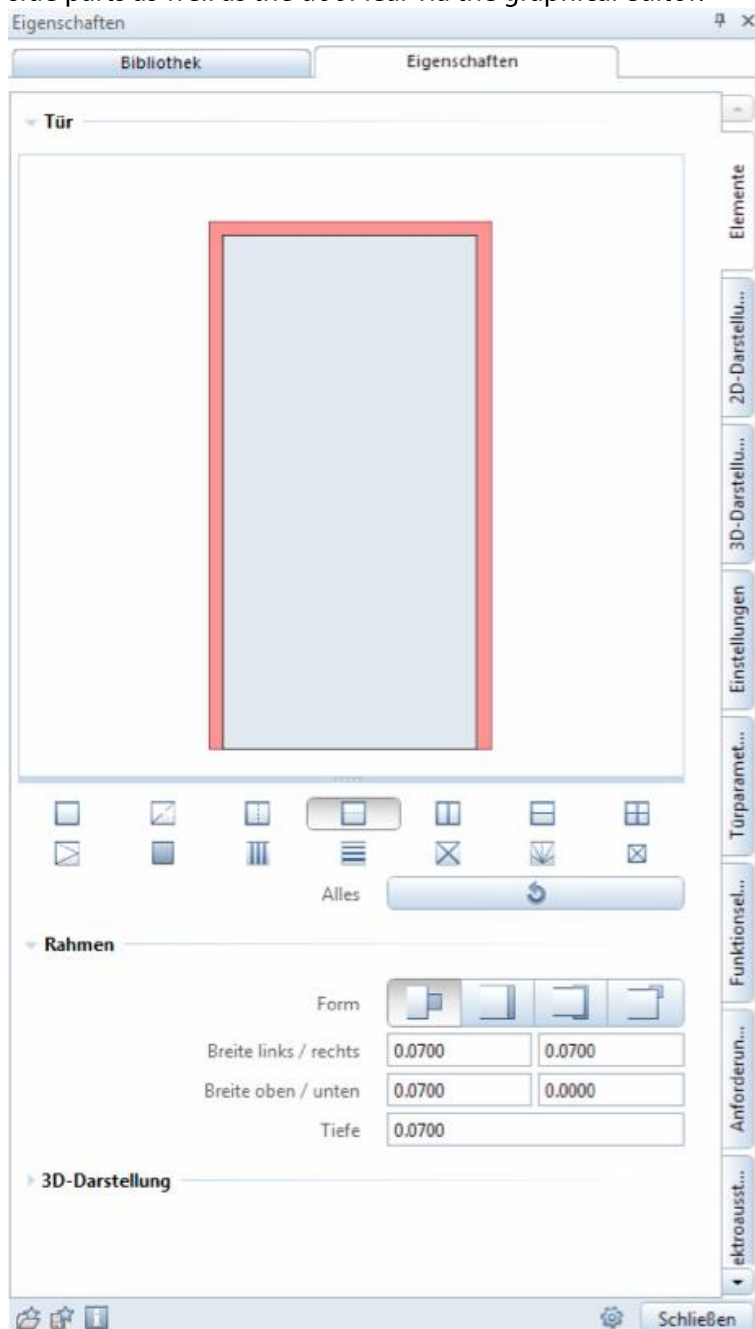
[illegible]
Eigenschaften

Bibliothek
Eigenschaften

Tür

Alles

Rahmen

Form

Breite links / rechts 0.0700 0.0700
Breite oben / unten 0.0700 0.0000
Tiefe 0.0700

3D-Darstellung

Elemente
2D-Darstellu...
3D-Darstellu...
Einstellungen
Türparamet...
Funktionsel...
Anforderun...
ektroausst...

Schließen